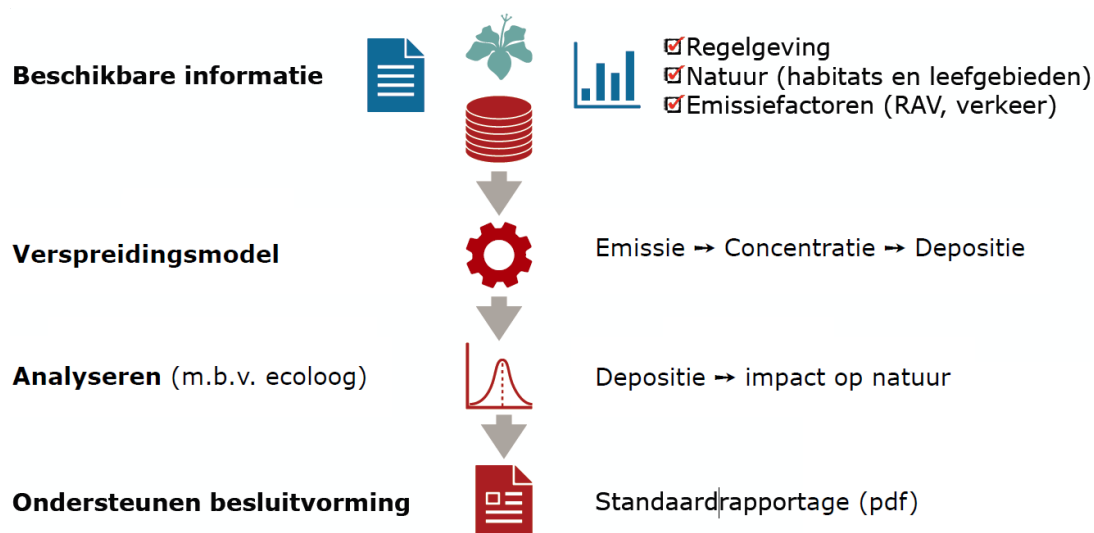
**Beschikbare informatie**

☑Regelgeving
☑Natuur (habitats en leefgebieden)
☑Emissiefactoren (RAV, verkeer)

**Verspreidingsmodel**

Emissie ➙ Concentratie ➙ Depositie

**Analyseren** (m.b.v. ecoloog)

Depositie ➙ impact op natuur

**Ondersteunen besluitvorming**

Standaardrapportage (pdf)